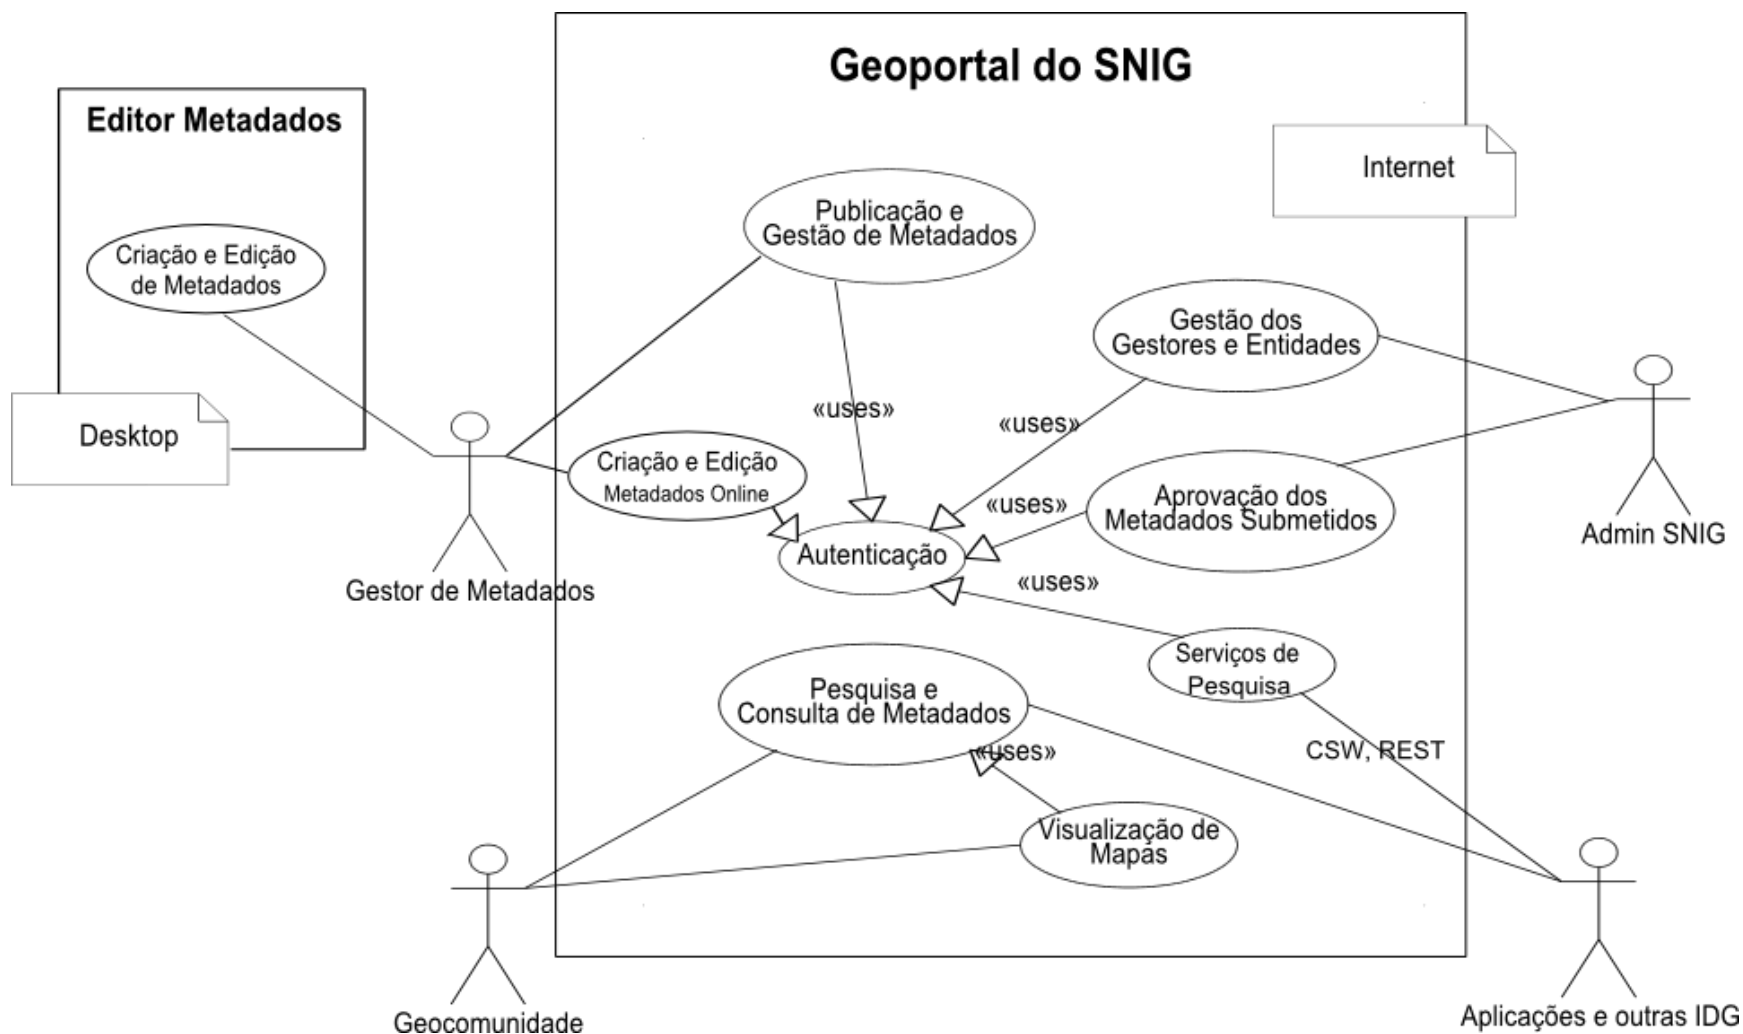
Editor Metadados

Criação e Edição de Metadados

Desktop

Geoportal do SNIG

Internet

Publicação e Gestão de Metadados

«uses»

Gestão dos Gestores e Entidades

«uses»

Criação e Edição Metadados Online

«uses»

Aprovação dos Metadados Submetidos

Autenticação

«uses»

Gestor de Metadados

Admin SNIG

Serviços de Pesquisa

Pesquisa e Consulta de Metadados

«uses»

CSW, REST

Visualização de Mapas

Geocomunidade

Aplicações e outras IDG